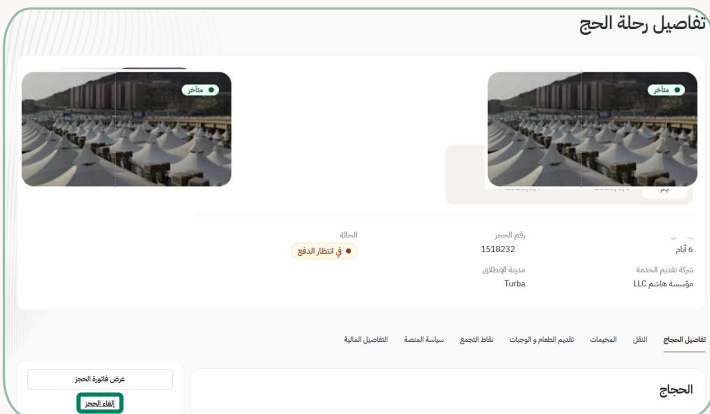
تفاصيل رحلة الحج

متاخر

متاخر

الحالة
في انتظار الدفع

رقم الحجز
1518232

6 أيام

مدينة الإنطلاق
Turba

شركة تقديم الخدمة
مؤسسة هاشم LLC

تفاصيل الحجاج
النقل
المخيمات
تقديم الطعام و الوجبات
نقاط التجمع
سياسة المنصة
التفاصيل المالية

عرض فاتورة الحجز
الغاء الحجز

الحجاج